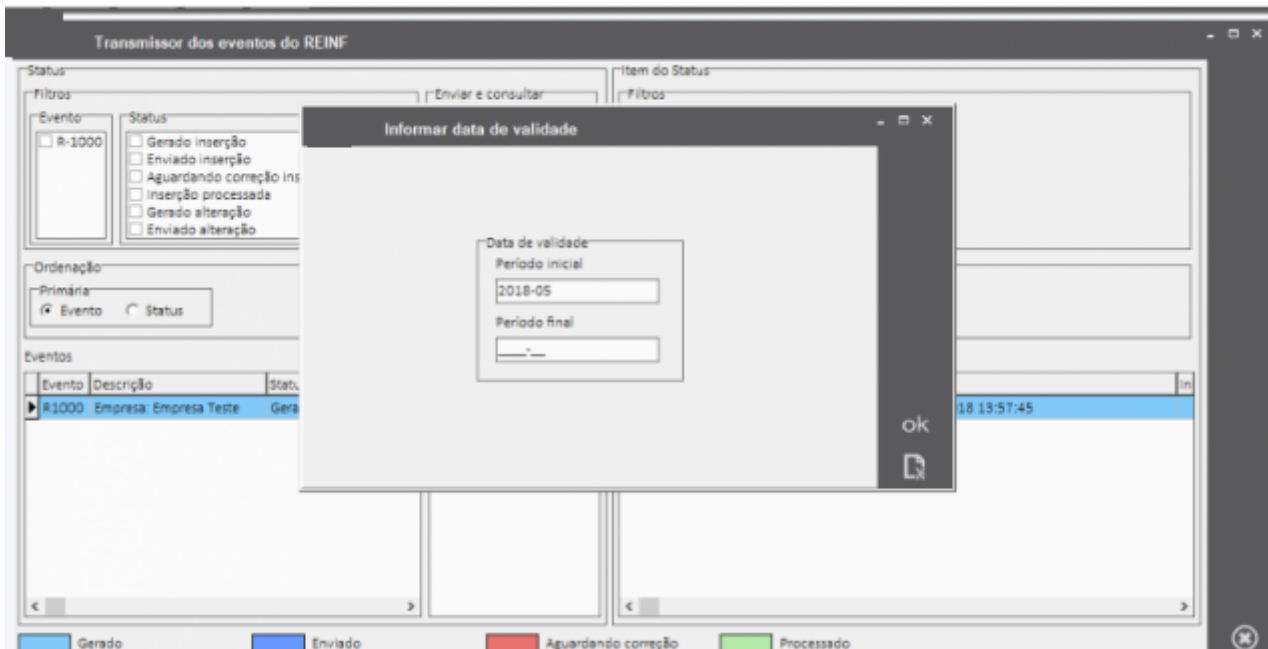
Transmissor dos eventos do REINF

Status
Filtros
Evento
R-1000
Status
Gerado inserção
Enviado inserção
Aguardando correção ins
Inserção processada
Gerado alteração
Enviado alteração

Enviar e consultar

Item do Status
Filtros

Ordenação
Primária
Evento
Status

Eventos

| Evento | Descrição | Statu |
|---|---|---|
| R1000 | Empresa: Empresa Teste | Gera |

18 13:57:45

In

Informar data de validade

Data de validade
Período inicial
2018-05
Período final
____-__

ok

Gerado
Enviado
Aguardando correção
Processado